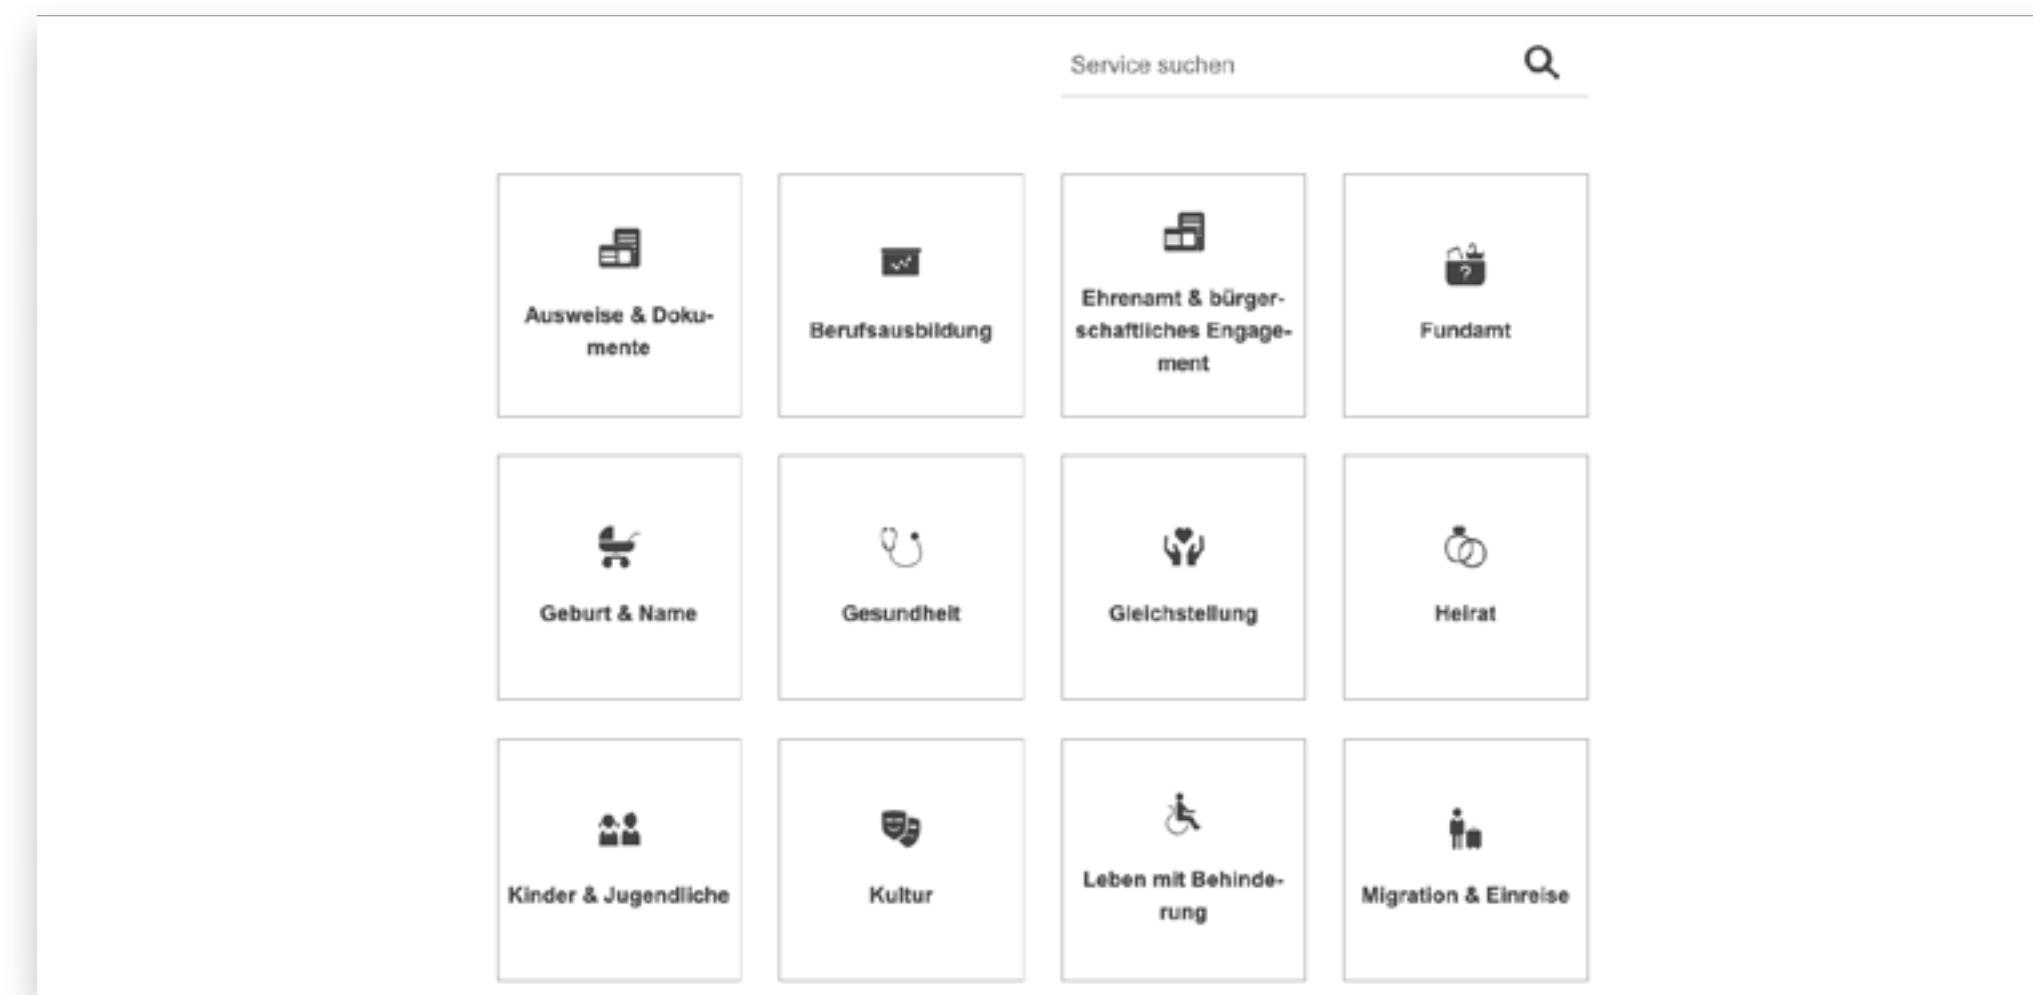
Service suchen

Ausweise & Dokumente

Berufsausbildung

Ehrenamt & bürgerschaftliches Engagement

Fundamt

Geburt & Name

Gesundheit

Gleichstellung

Heirat

Kinder & Jugendliche

Kultur

Leben mit Behinderung

Migration & Einreise